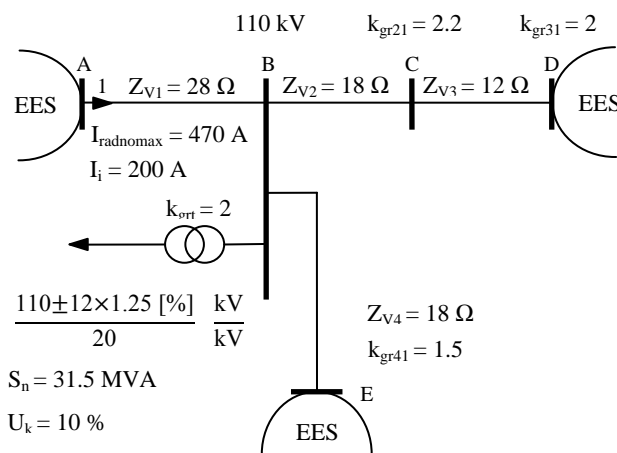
110 kV $k_{gr21} = 2.2$ $k_{gr31} = 2$

A B C D

EES 1 $Z_{V1} = 28\ \Omega$ $Z_{V2} = 18\ \Omega$ $Z_{V3} = 12\ \Omega$ EES

$I_{radnomax} = 470$ A

$I_i = 200$ A

$k_{grt} = 2$

$\frac{110 \pm 12 \times 1.25\ [\%]}{20}$ $\frac{kV}{kV}$

$Z_{V4} = 18\ \Omega$

$k_{gr41} = 1.5$

$S_n = 31.5$ MVA

$U_k = 10$ %

E

EES